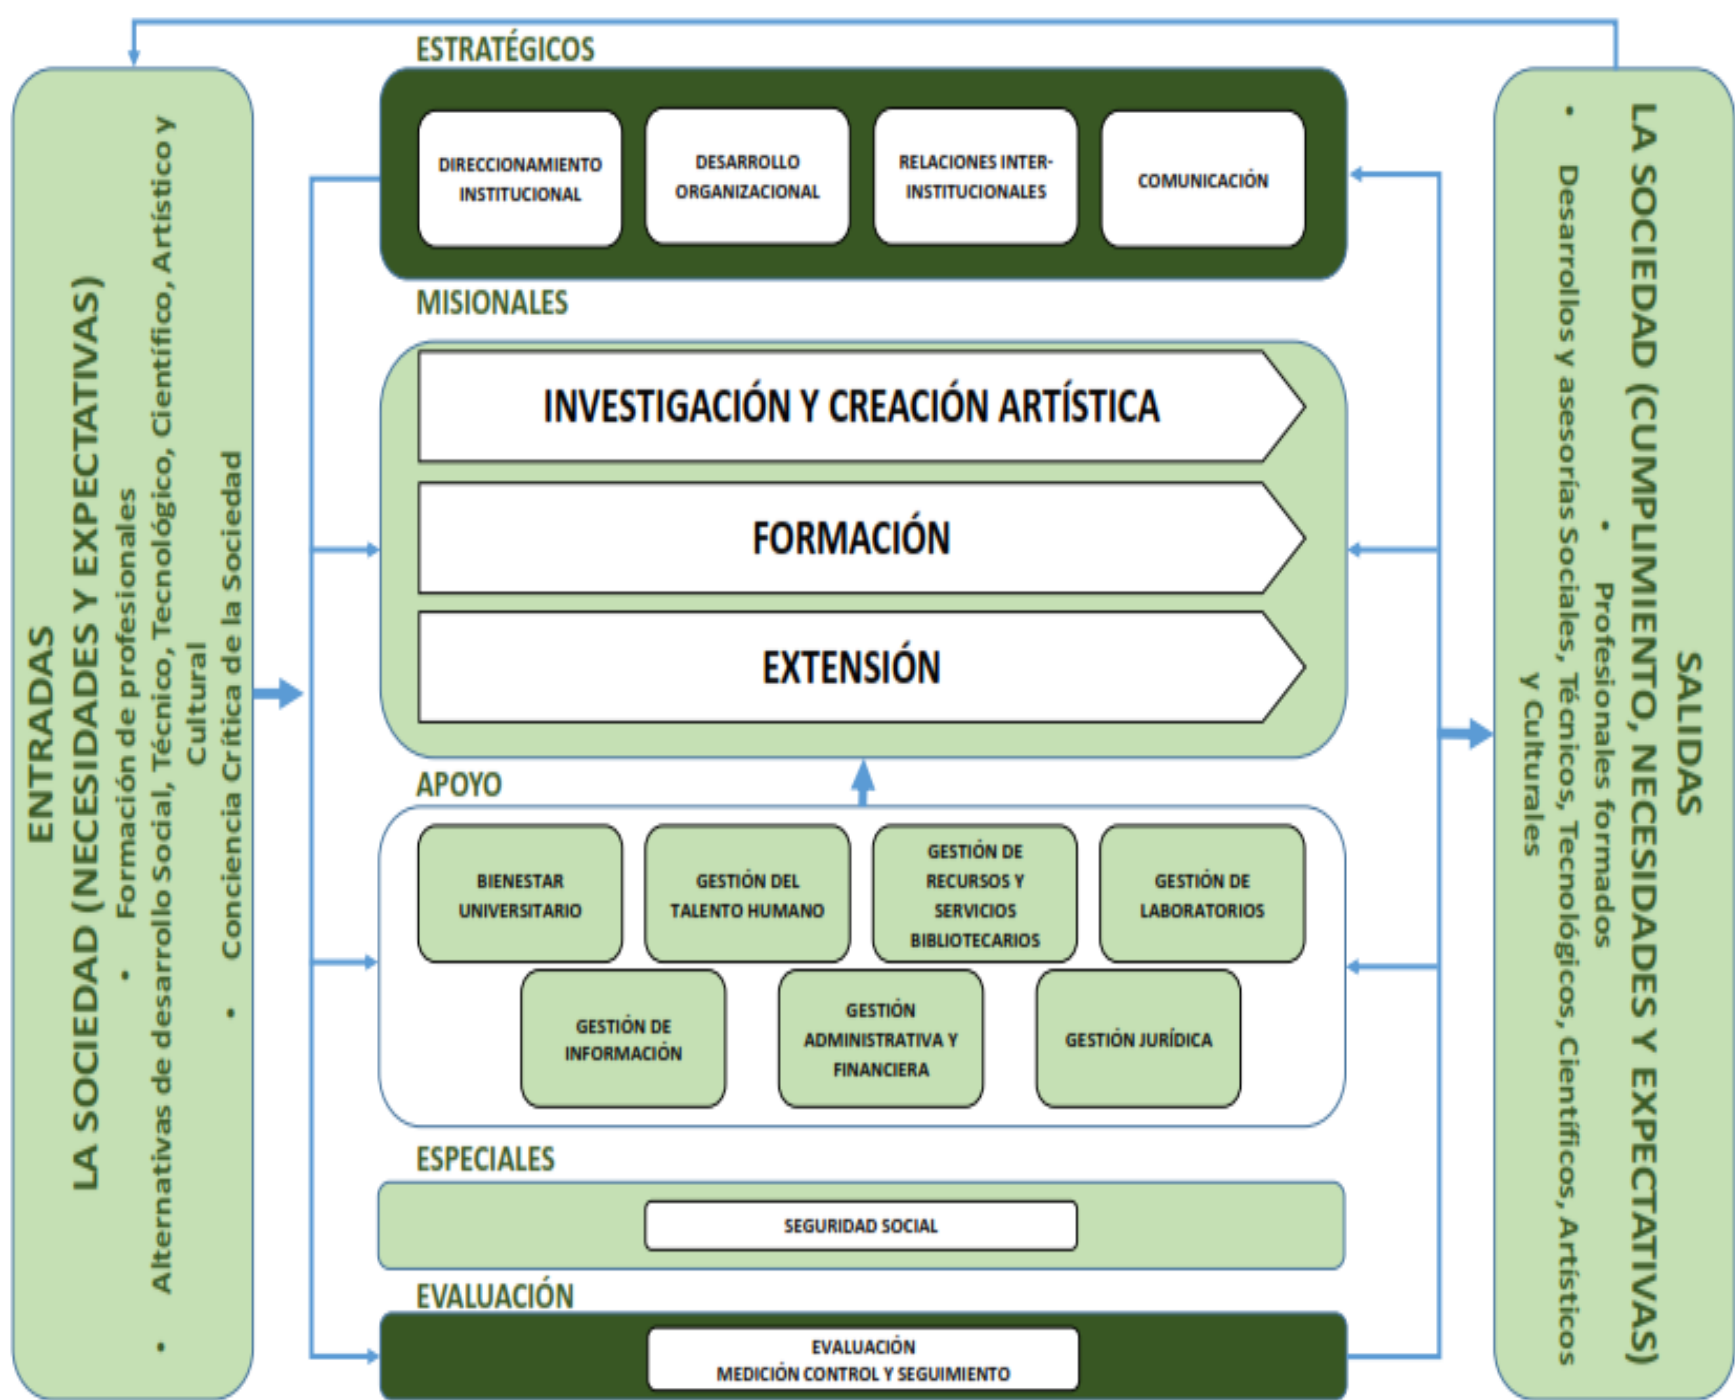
ENTRADAS
LA SOCIEDAD (NECESIDADES Y EXPECTATIVAS)
• Formación de profesionales
• Alternativas de desarrollo Social, Técnico, Tecnológico, Científico, Artístico y Cultural
• Conciencia Crítica de la Sociedad

ESTRATÉGICOS
DIRECCIONAMIENTO INSTITUCIONAL
DESARROLLO ORGANIZACIONAL
RELACIONES INTER-INSTITUCIONALES
COMUNICACIÓN

MISIONALES
INVESTIGACIÓN Y CREACIÓN ARTÍSTICA
FORMACIÓN
EXTENSIÓN

APOYO
BIENESTAR UNIVERSITARIO
GESTIÓN DEL TALENTO HUMANO
GESTIÓN DE RECURSOS Y SERVICIOS BIBLIOTECARIOS
GESTIÓN DE LABORATORIOS
GESTIÓN DE INFORMACIÓN
GESTIÓN ADMINISTRATIVA Y FINANCIERA
GESTIÓN JURÍDICA

ESPECIALES
SEGURIDAD SOCIAL

EVALUACIÓN
EVALUACIÓN
MEDICIÓN CONTROL Y SEGUIMIENTO

SALIDAS
LA SOCIEDAD (CUMPLIMIENTO, NECESIDADES Y EXPECTATIVAS)
• Profesionales formados
• Desarrollos y asesorías Sociales, Técnicos, Tecnológicos, Científicos, Artísticos y Culturales